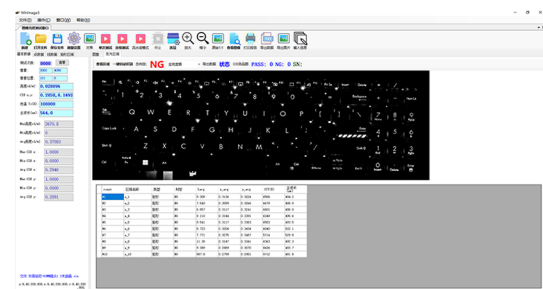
NG

PASS: 0 NG: 0 SN:

| index | 区域名称 | 类型 | 判定 | lv | x_avg | y_avg | 灰度值 | 亮度值 |
|---|---|---|---|---|---|---|---|---|
| K1 | k_1 | 按键 | OK | 3.558 | 0.3136 | 0.3226 | 4580 | 832.0 |
| K2 | k_2 | 按键 | OK | 7.643 | 0.3192 | 0.3266 | 4678 | 848.0 |
| K3 | k_3 | 按键 | OK | 8.917 | 0.3117 | 0.3194 | 4842 | 856.0 |
| K4 | k_4 | 按键 | OK | 9.852 | 0.3104 | 0.3234 | 4844 | 848.0 |
| K5 | k_5 | 按键 | OK | 9.151 | 0.3156 | 0.3195 | 4690 | 848.0 |
| K6 | k_6 | 按键 | OK | 8.772 | 0.3151 | 0.3236 | 4240 | 862.0 |
| K7 | k_7 | 按键 | OK | 10.37 | 0.3154 | 0.3226 | 4846 | 848.0 |
| K8 | k_8 | 按键 | OK | 9.154 | 0.3151 | 0.3194 | 4664 | 848.0 |
| K9 | k_9 | 按键 | OK | 8077.0 | 0.3150 | 0.3246 | 4664 | 848.0 |